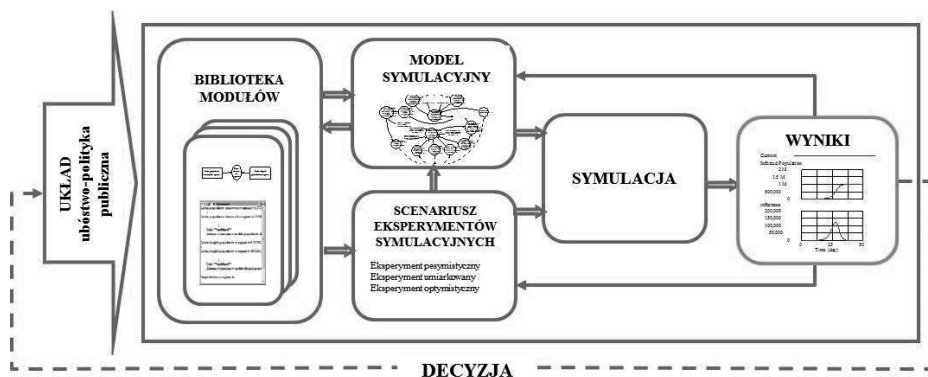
UKŁAD ubóstwo-polityka publiczna

BIBLIOTEKA MODUŁÓW

MODEL SYMULACYJNY

SCENARIUSZ EKSPERYMENTÓW SYMULACYJNYCH

Eksperyment pesymistyczny
Eksperyment umiarkowany
Eksperyment optymistyczny

SYMULACJA

WYNIKI

Current
Infected Population
2 M
1.5 M
1 M
500,000
0

Infection
200,000
150,000
100,000
50,000
0

0 20 40
Time (day)

DECYZJA